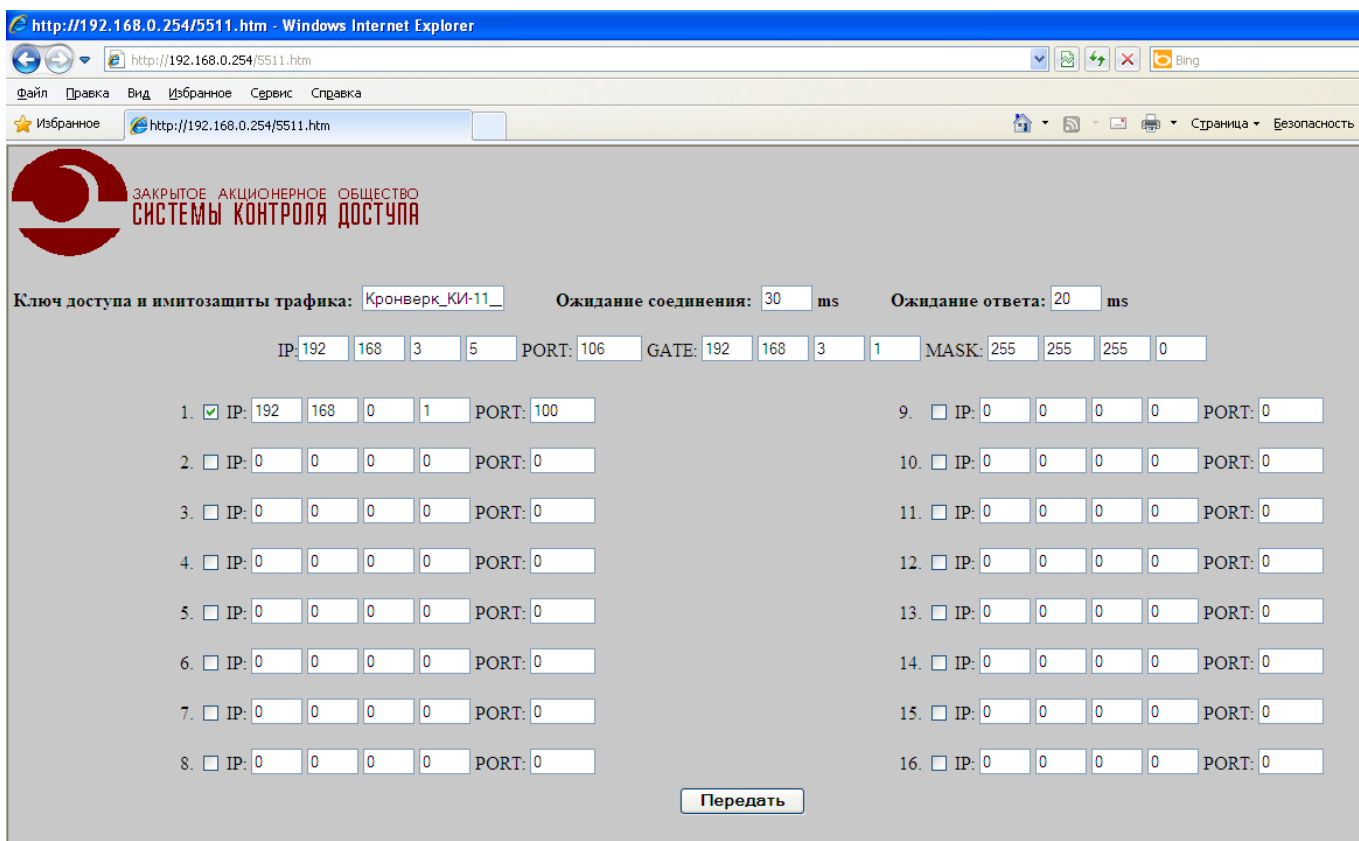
http://192.168.0.254/5511.htm - Windows Internet Explorer

http://192.168.0.254/5511.htm

Bing

Файл Правка Вид Избранное Сервис Справка

Избранное http://192.168.0.254/5511.htm

Страница ▾ Безопасность

ЗАКРЫТОЕ АКЦИОНЕРНОЕ ОБЩЕСТВО
СИСТЕМЫ КОНТРОЛЯ ДОСТУПА

Ключ доступа и имитозащиты трафика: Кронверк_КИ-11_ Ожидание соединения: 30 ms Ожидание ответа: 20 ms

IP: 192 168 3 5 PORT: 106 GATE: 192 168 3 1 MASK: 255 255 255 0

1. IP: 192 168 0 1 PORT: 100
2. IP: 0 0 0 0 PORT: 0
3. IP: 0 0 0 0 PORT: 0
4. IP: 0 0 0 0 PORT: 0
5. IP: 0 0 0 0 PORT: 0
6. IP: 0 0 0 0 PORT: 0
7. IP: 0 0 0 0 PORT: 0
8. IP: 0 0 0 0 PORT: 0

9. IP: 0 0 0 0 PORT: 0
10. IP: 0 0 0 0 PORT: 0
11. IP: 0 0 0 0 PORT: 0
12. IP: 0 0 0 0 PORT: 0
13. IP: 0 0 0 0 PORT: 0
14. IP: 0 0 0 0 PORT: 0
15. IP: 0 0 0 0 PORT: 0
16. IP: 0 0 0 0 PORT: 0

Передать